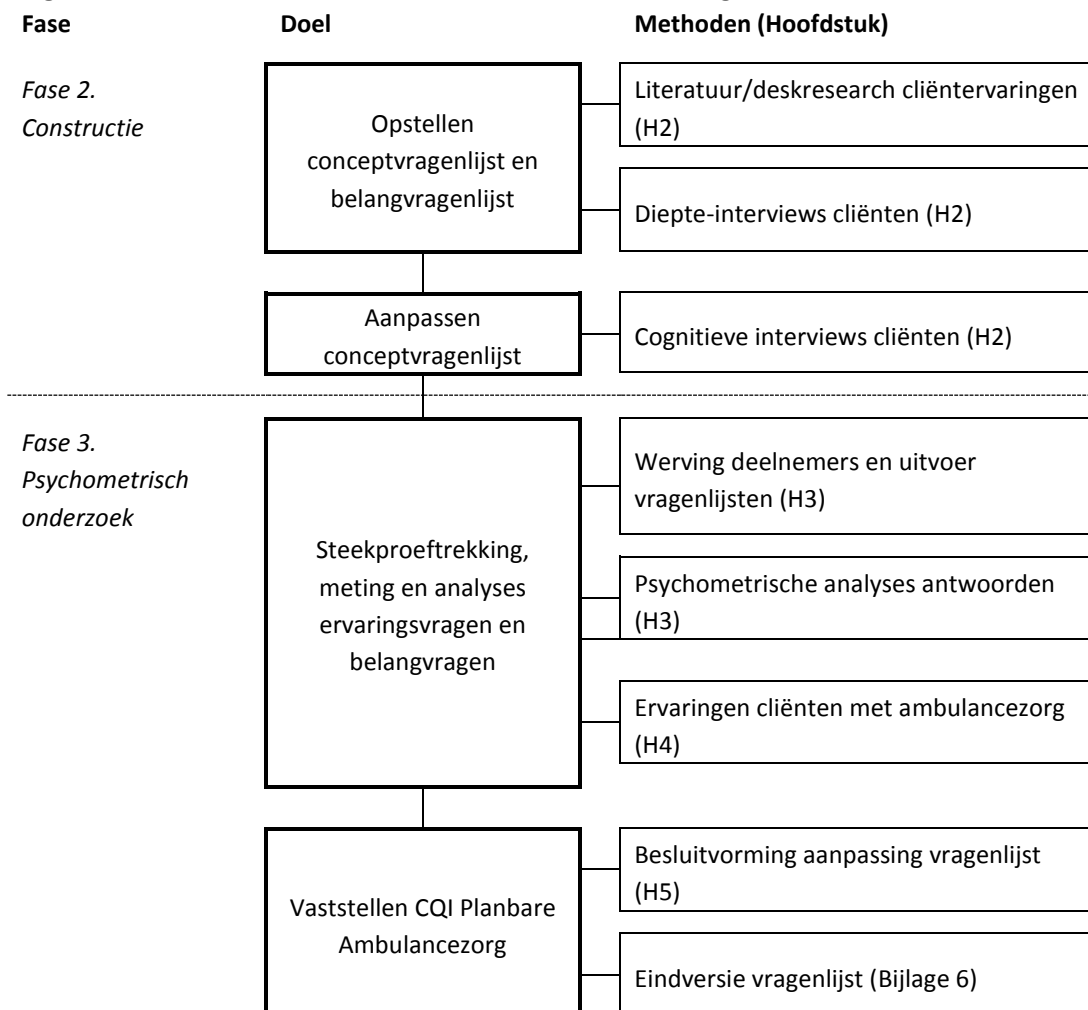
Fase

Doel

Methoden (Hoofdstuk)

Fase 2. Constructie

Opstellen conceptvragenlijst en belangvragenlijst

Literatuur/deskresearch cliëntervaringen (H2)

Diepte-interviews cliënten (H2)

Aanpassen conceptvragenlijst

Cognitieve interviews cliënten (H2)

Fase 3. Psychometrisch onderzoek

Steekproeftrekking, meting en analyses ervaringsvragen en belangvragen

Werving deelnemers en uitvoer vragenlijsten (H3)

Psychometrische analyses antwoorden (H3)

Ervaringen cliënten met ambulancezorg (H4)

Vaststellen CQI Planbare Ambulancezorg

Besluitvorming aanpassing vragenlijst (H5)

Eindversie vragenlijst (Bijlage 6)